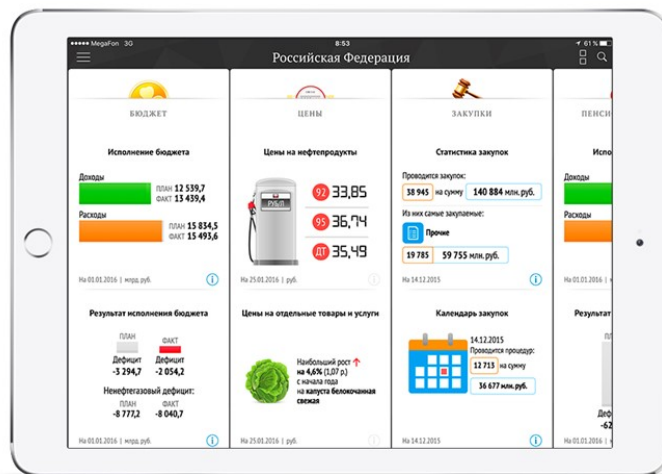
MegaFon 3G
8:53
61 %
Российская Федерация

БЮДЖЕТ

Исполнение бюджета

Доходы
ПЛАН 12 539,7
ФАКТ 13 439,4

Расходы
ПЛАН 15 834,5
ФАКТ 15 493,6

На 01.01.2016 | млрд. руб.

Результат исполнения бюджета

ПЛАН
Дефицит
-3 294,7

ФАКТ
Дефицит
-2 054,2

Нефтегазовый дефицит:
ПЛАН
-8 777,2
ФАКТ
-8 040,7

На 01.01.2016 | млрд. руб.

ЦЕНЫ

Цены на нефтепродукты

РУБ/Л

92 33,85
95 36,74
ДТ 35,49

На 25.01.2016 | руб.

Цены на отдельные товары и услуги

Наибольший рост
на 4,6% (1,07 р.)
с начала года
на капуста белокочанная свежая

На 25.01.2016 | руб.

ЗАКУПКИ

Статистика закупок

Проводится закупок:
38 945 на сумму 140 884 млн.руб.

Из них самые закупаемые:
Прочие
19 785 59 755 млн.руб.

На 14.12.2015

Календарь закупок

14.12.2015
Проводится процедур:
12 713 на сумму
36 677 млн.руб.

На 14.12.2015

ПЕНСИ
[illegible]